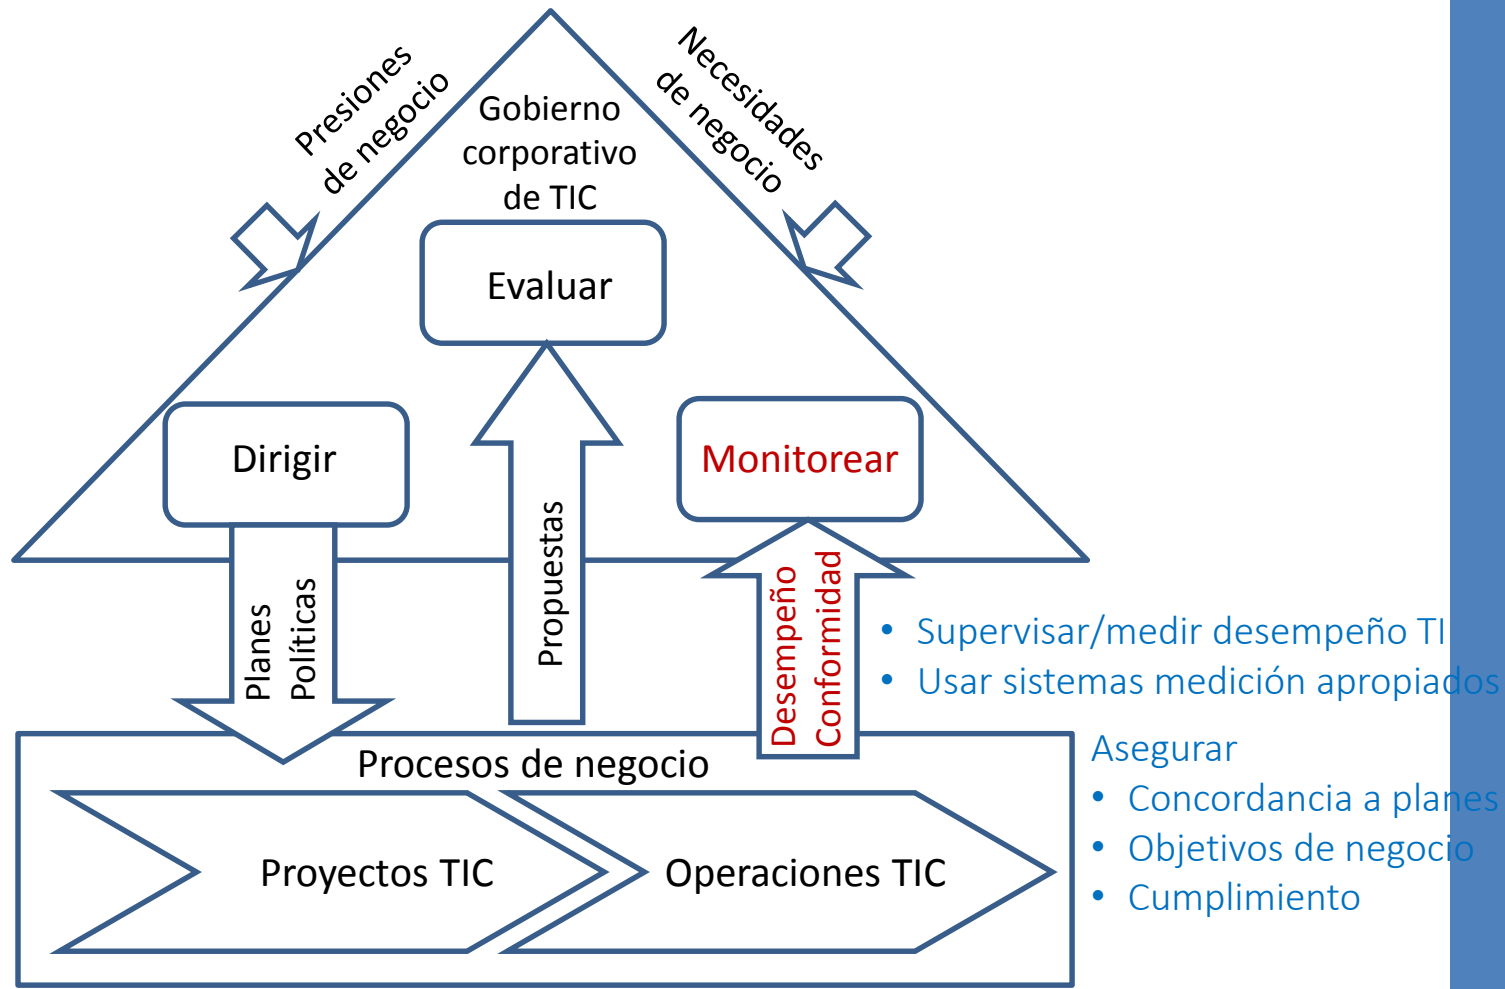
Presiones de negocio

Gobierno corporativo de TIC

Necesidades de negocio

Evaluar

Dirigir

Monitorear

Planes Políticas

Propuestas

Desempeño Conformidad

• Supervisar/medir desempeño TI
• Usar sistemas medición apropiados

Procesos de negocio

Proyectos TIC

Operaciones TIC

Asegurar
• Concordancia a planes
• Objetivos de negocio
• Cumplimiento